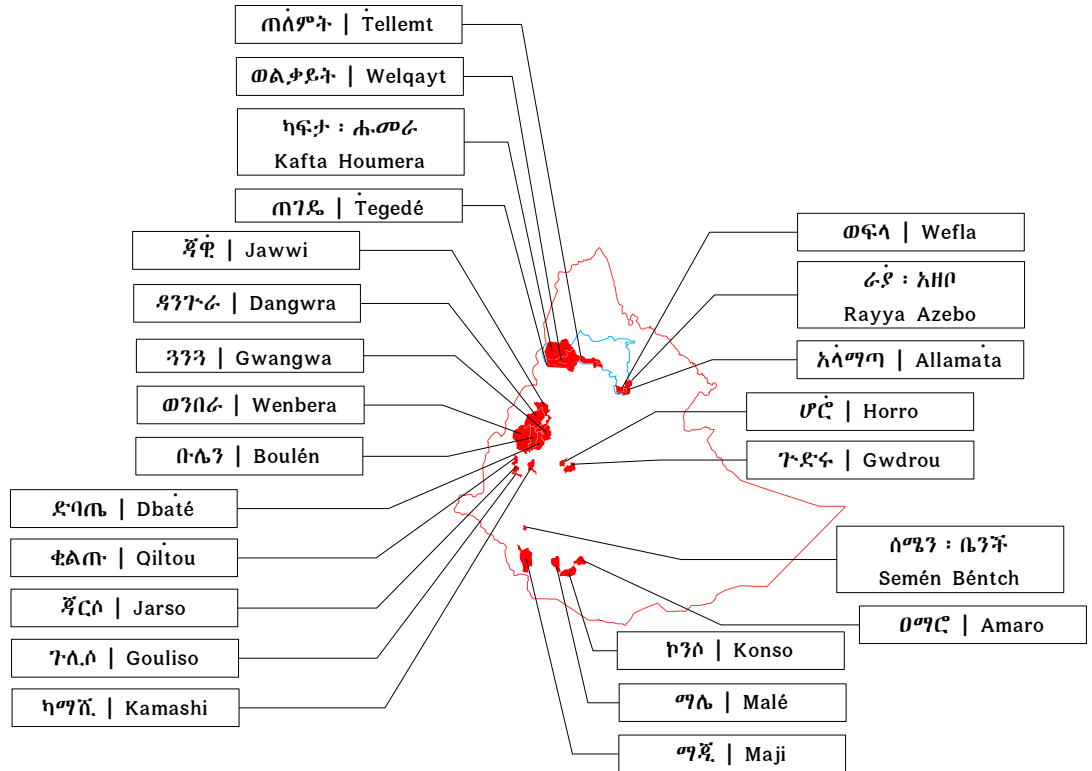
ጠለምት | Ṫellemt

ወልቃይት | Welqayt

ካፍታ ፡ ሑመራ
Kafta Houmera

ጠገዴ | Ṫegedé

ጃዊ | Jawwi

ዳንጉራ | Dangwra

ጓንጓ | Gwangwa

ወንበራ | Wenbera

ቡሌን | Boulén

ድባጤ | Dbaṫé

ቂልጡ | Qilṫou

ጃርሶ | Jarso

ጉሊሶ | Gouliso

ካማሺ | Kamashi

ወፍላ | Wefla

ራያ ፡ አዘቦ
Rayya Azebo

አላማጣ | Allamaṫa

ሆሮ | Horro

ጉድሩ | Gwdrou

ሰሜን ፡ ቤንች
Semén Béntch

ዐማሮ | Amaro

ኮንሶ | Konso

ማሌ | Malé

ማጂ | Maji